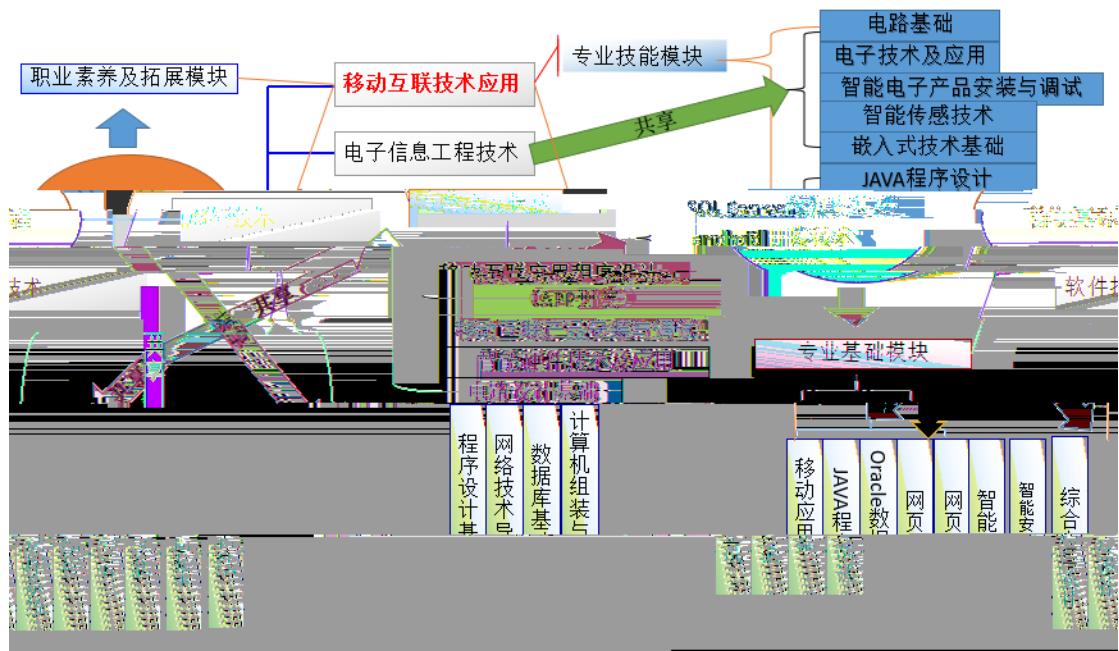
职业素养及拓展模块

移动互联技术应用

电子信息工程技术

专业技能模块

共享

电路基础
电子技术及应用
智能电子产品安装与调试
智能传感技术
嵌入式技术基础
JAVA程序设计

SQL Server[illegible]
android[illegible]

技术

共享

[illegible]

APP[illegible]

专业基础模块

软件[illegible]

程序设计基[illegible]
网络技术与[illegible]
数据库基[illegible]
计算机组装与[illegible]

移动应用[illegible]
JAVA程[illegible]
Oracle数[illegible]
网页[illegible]
网页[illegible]
智能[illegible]
智能安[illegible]
综合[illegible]